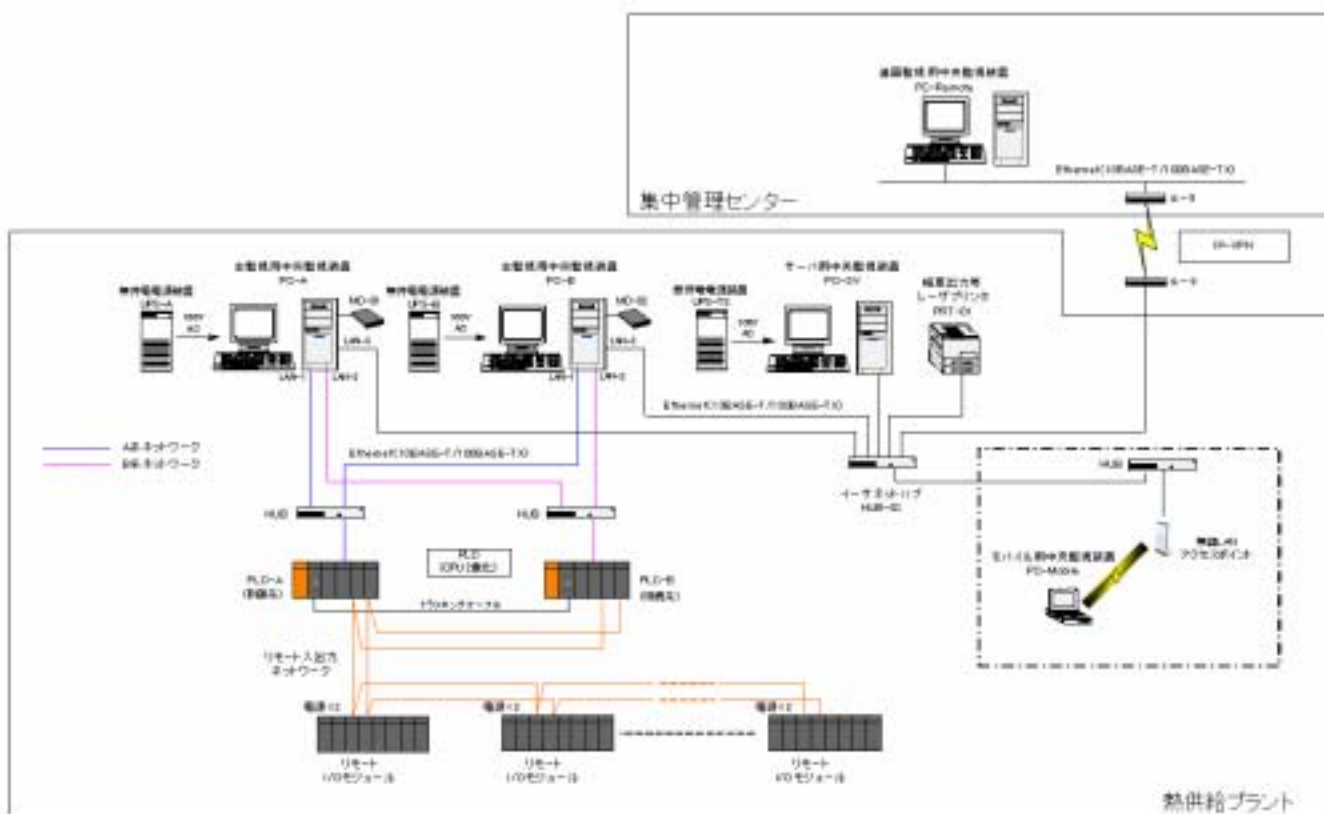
遠隔監視用中央監視装置
PC-Remote

Ethernet(10BASE-T/100BASE-TX)

集中管理センター

ルータ

IP-VPN

ルータ

無停電電源装置
UPS-A

100V
AC

主監視用中央監視装置
PC-A

MO-B

LAN-3

LAN-1

LAN-2

無停電電源装置
UPS-B

100V
AC

主監視用中央監視装置
PC-B

MO-B

LAN-3

LAN-1

LAN-2

無停電電源装置
UPS-SV

100V
AC

サーバ用中央監視装置
PC-SV

帳票出力用
レーザプリンタ
PRT-01

Ethernet(10BASE-T/100BASE-TX)

A系ネットワーク
B系ネットワーク

Ethernet(10BASE-T/100BASE-TX)

イーサネットハブ
HUB-01

HUB

無線LAN
アクセスポイント

モバイル用中央監視装置
PC-Mobile

HUB

HUB

PLC
(CPU2重化)

PLC-A
(常用系)

PLC-B
(待機系)

トラッキングケーブル

リモート入出力
ネットワーク

電源×2

電源×2

電源×2

リモート
I/Oモジュール

リモート
I/Oモジュール

リモート
I/Oモジュール

熱供給プラント